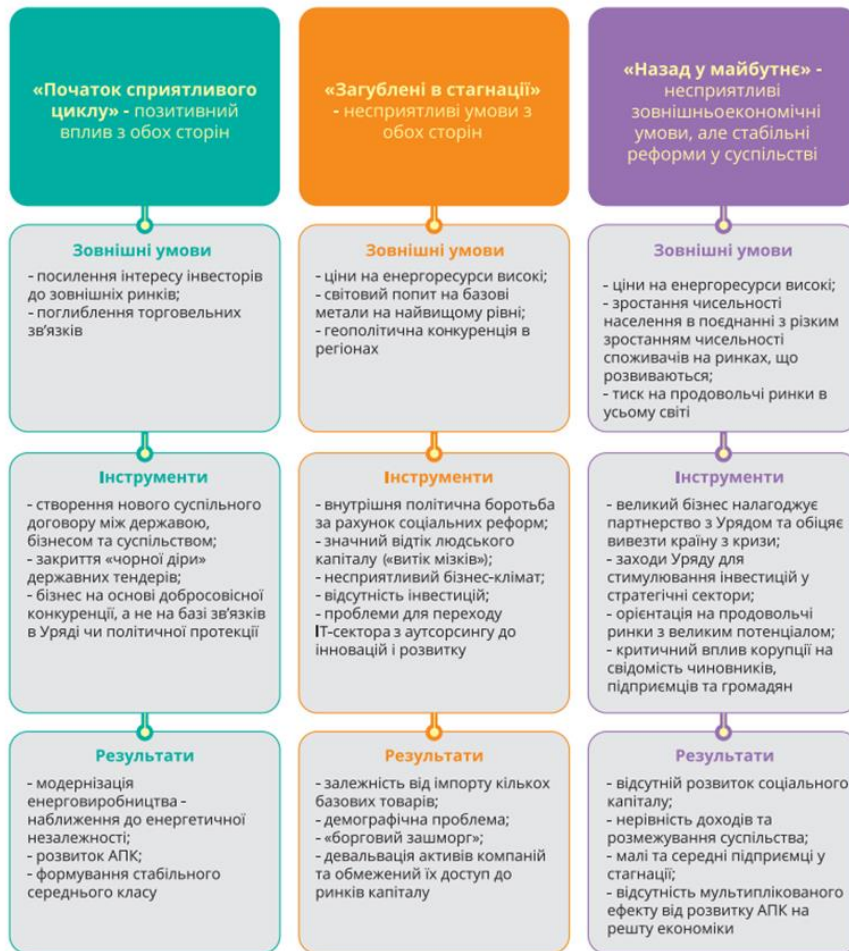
«Початок сприятливого циклу» - позитивний вплив з обох сторін

Зовнішні умови

- посилення інтересу інвесторів до зовнішніх ринків;
- поглиблення торговельних зв'язків

Інструменти

- створення нового суспільного договору між державою, бізнесом та суспільством;
- закриття «чорної діри» державних тендерів;
- бізнес на основі добросовісної конкуренції, а не на базі зв'язків в Уряді чи політичної протекції

Результати

- модернізація енерговиробництва - наближення до енергетичної незалежності;
- розвиток АПК;
- формування стабільного середнього класу

«Загублені в стагнації» - несприятливі умови з обох сторін

Зовнішні умови

- ціни на енергоресурси високі;
- світовий попит на базові метали на найвищому рівні;
- геополітична конкуренція в регіонах

Інструменти

- внутрішня політична боротьба за рахунок соціальних реформ;
- значний відтік людського капіталу («витік мізків»);
- несприятливий бізнес-клімат;
- відсутність інвестицій;
- проблеми для переходу IT-сектора з аутсорсингу до інновацій і розвитку

Результати

- залежність від імпорту кількох базових товарів;
- демографічна проблема;
- «борговий зашморг»;
- девальвація активів компаній та обмежений їх доступ до ринків капіталу

«Назад у майбутнє» - несприятливі зовнішньоекономічні умови, але стабільні реформи у суспільстві

Зовнішні умови

- ціни на енергоресурси високі;
- зростання чисельності населення в поєднанні з різким зростанням чисельності споживачів на ринках, що розвиваються;
- тиск на продовольчі ринки в усьому світі

Інструменти

- великий бізнес налагоджує партнерство з Урядом та обіцяє вивезти країну з кризи;
- заходи Уряду для стимулювання інвестицій у стратегічні сектори;
- орієнтація на продовольчі ринки з великим потенціалом;
- критичний вплив корупції на свідомість чиновників, підприємців та громадян

Результати

- відсутній розвиток соціального капіталу;
- нерівність доходів та розмежування суспільства;
- малі та середні підприємці у стагнації;
- відсутність мультиплікованого ефекту від розвитку АПК на решту економіки